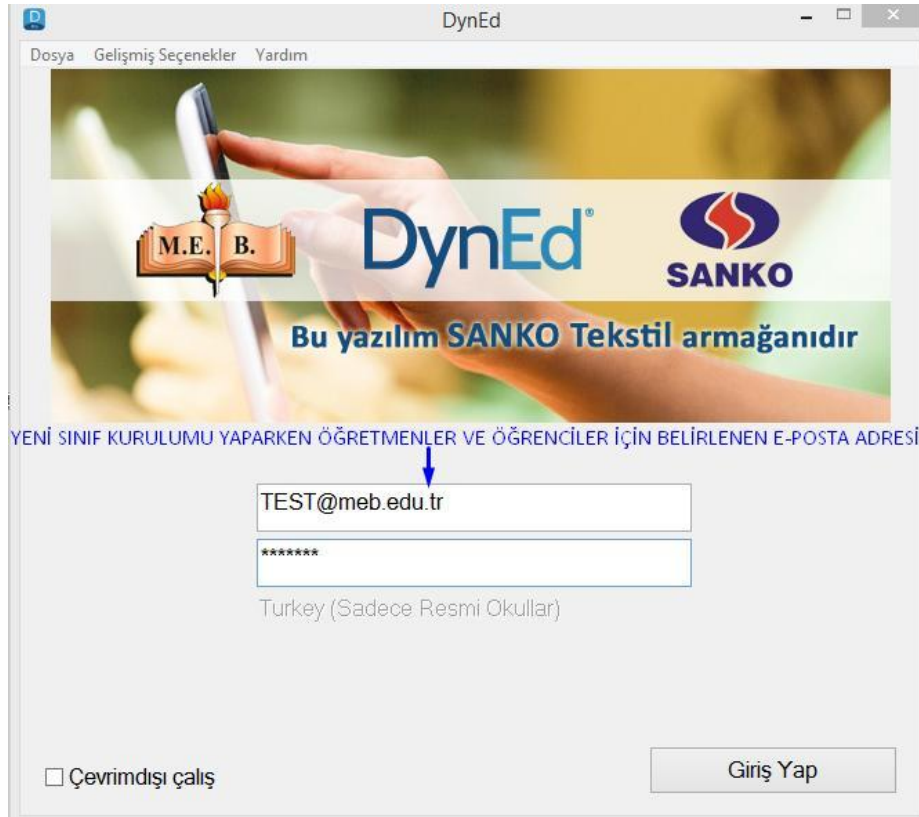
DynEd

Dosya Gelişmiş Seçenekler Yardım

M.E. B.

DynEd®

SANKO

Bu yazılım SANKO Tekstil armağanıdır

YENİ SINIF KURULUMU YAPARKEN ÖĞRETMENLER VE ÖĞRENCİLER İÇİN BELİRLENEN E-POSTA ADRESİ

TEST@meb.edu.tr

*******

Turkey (Sadece Resmi Okullar)

Çevrimdışı çalış

Giriş Yap